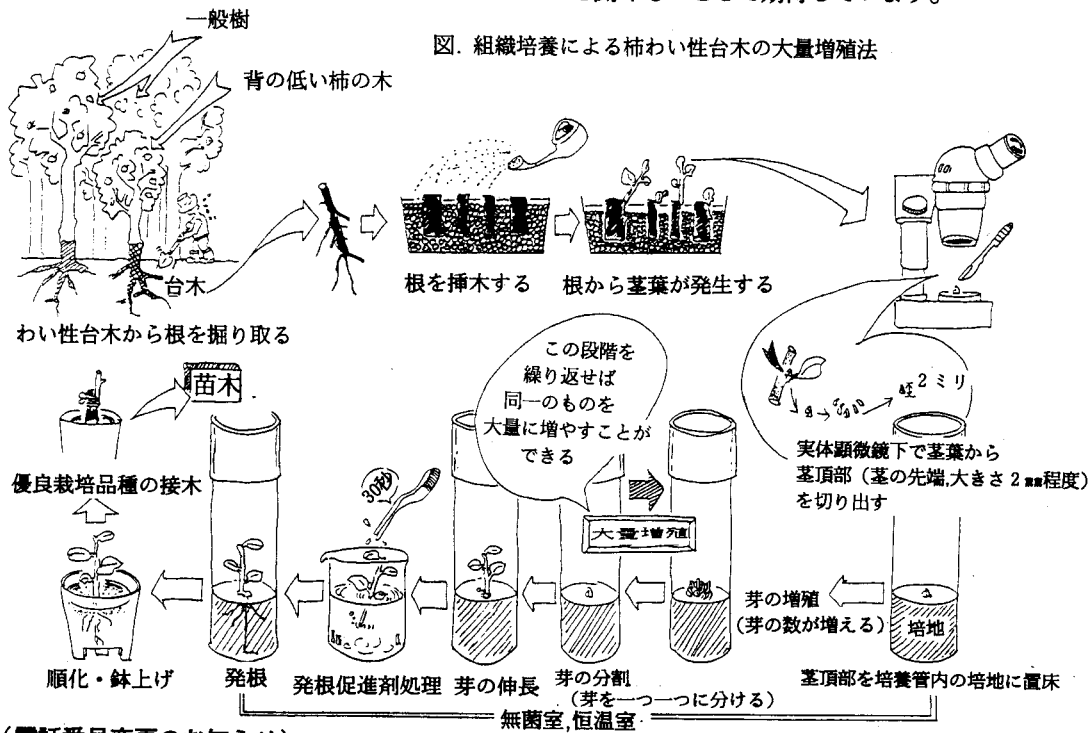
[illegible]

図. 組織培養による柿わい性台木の大量増殖法

一般樹

背の低い柿の木

台木

わい性台木から根を掘り取る

根を挿木する

根から茎葉が発生する

$2$ミリ

実体顕微鏡下で茎葉から茎頂部（茎の先端,大きさ$2$㎜程度）を切り出す

苗木

優良栽培品種の接木

この段階を繰り返せば同一のものを大量に増やすことができる

30秒

大量増殖

芽の増殖（芽の数が増える）

培地

順化・鉢上げ

発根

発根促進剤処理

芽の伸長

芽の分割（芽を一つ一つに分ける）

茎頂部を培養管内の培地に置床

無菌室,恒温室

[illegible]